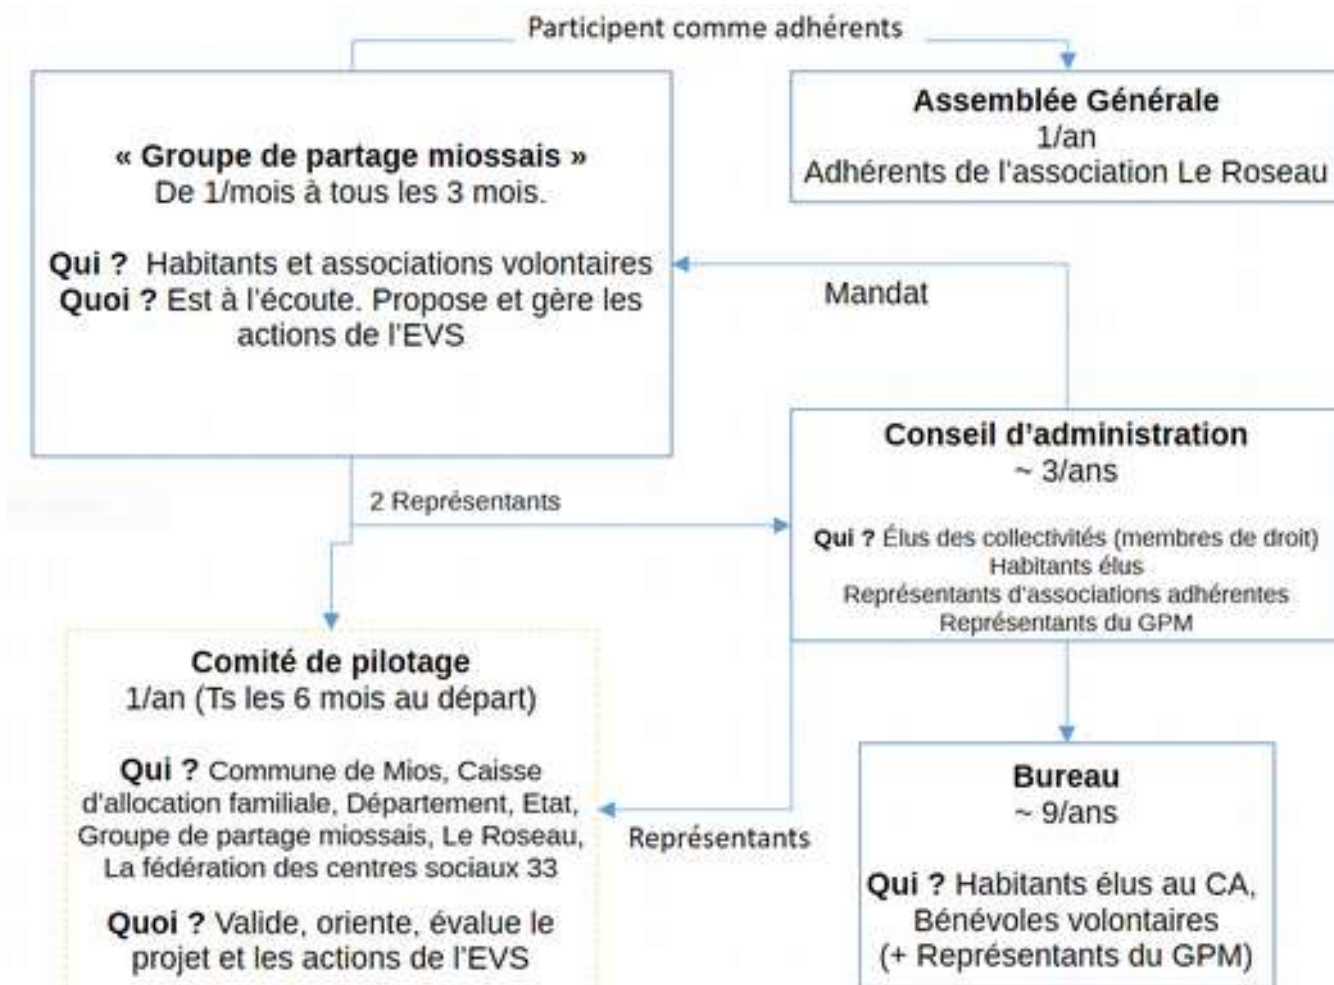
Participent comme adhérents

« Groupe de partage miossais »
De 1/mois à tous les 3 mois.

Qui ? Habitants et associations volontaires
Quoi ? Est à l'écoute. Propose et gère les actions de l'EVS

Assemblée Générale
1/an
Adhérents de l'association Le Roseau

Mandat

Conseil d'administration
~ 3/ans

Qui ? Élus des collectivités (membres de droit)
Habitants élus
Représentants d'associations adhérentes
Représentants du GPM

2 Représentants

Comité de pilotage
1/an (Ts les 6 mois au départ)

Qui ? Commune de Mios, Caisse d'allocation familiale, Département, Etat, Groupe de partage miossais, Le Roseau, La fédération des centres sociaux 33

Quoi ? Valide, oriente, évalue le projet et les actions de l'EVS

Représentants

Bureau
~ 9/ans

Qui ? Habitants élus au CA, Bénévoles volontaires (+ Représentants du GPM)